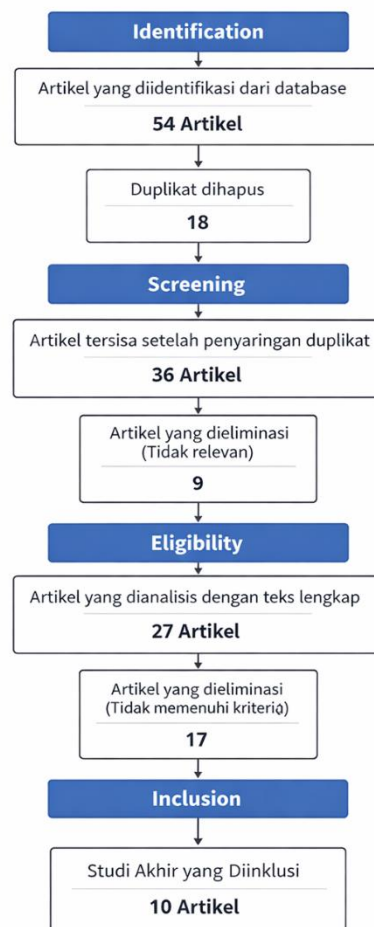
Identification

Artikel yang diidentifikasi dari database

54 Artikel

Duplikat dihapus

18

Screening

Artikel tersisa setelah penyaringan duplikat

36 Artikel

Artikel yang dieliminasi (Tidak relevan)

9

Eligibility

Artikel yang dianalisis dengan teks lengkap

27 Artikel

Artikel yang dieliminasi (Tidak memenuhi kriteria)

17

Inclusion

Studi Akhir yang Diinklusi

10 Artikel